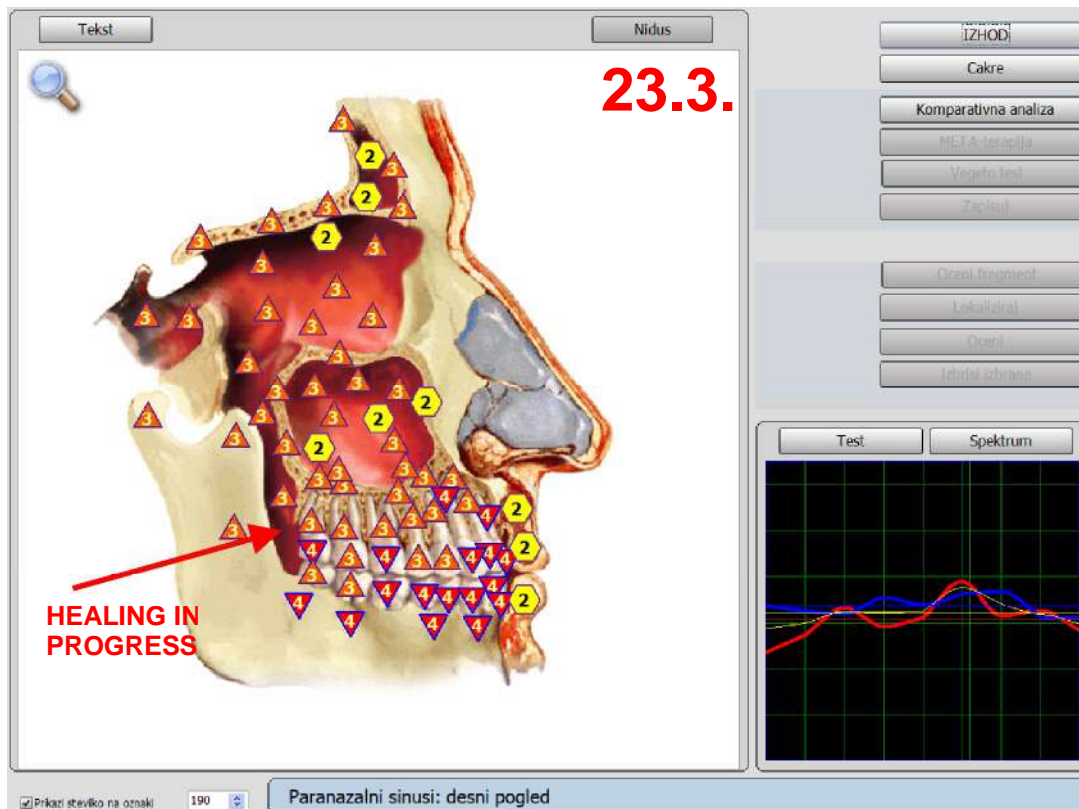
Tekst

Nidus

23.3.

HEALING IN PROGRESS

IZHOD

Cakre

Komparativna analiza

META terapija

Vegeto test

Zapisuj

Oceni fragment

Lokaliziraj

Oceni

Izbriši izbrane

Test

Spektrum

Prikazi stevilko na oznaki

190

Paranazalni sinusi: desni pogled